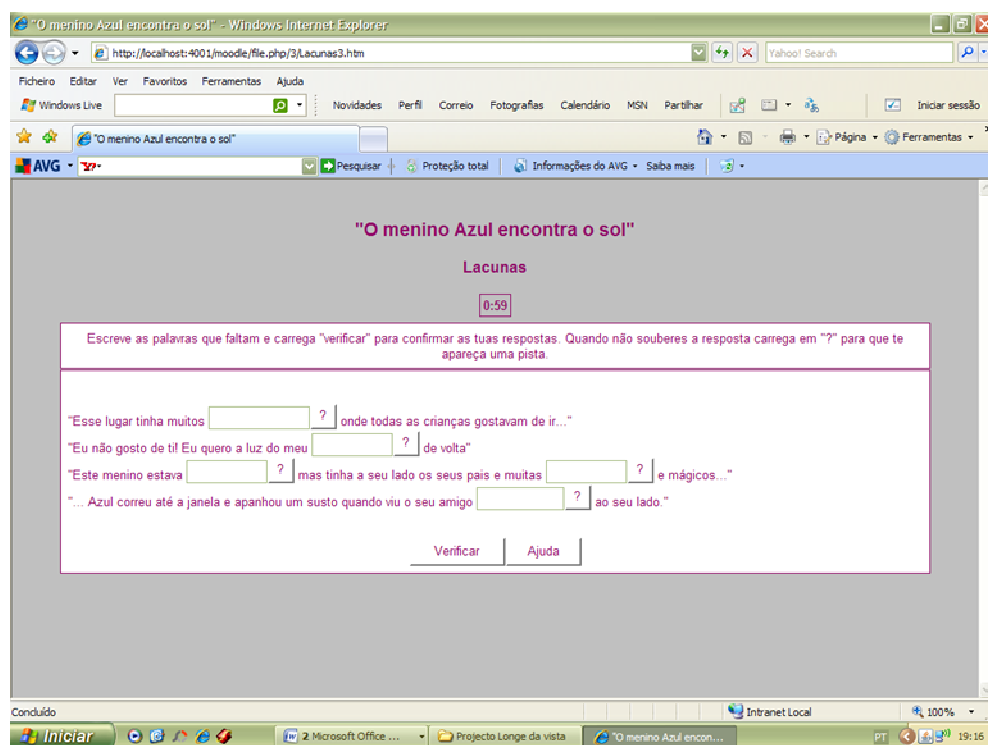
"O menino Azul encontra o sol" - Windows Internet Explorer

http://localhost:4001/moodle/file.php/3/Lacunas3.htm

Yahoo! Search

Ficheiro Editar Ver Favoritos Ferramentas Ajuda

Windows Live

Novidades Perfil Correio Fotografias Calendário MSN Partilhar

Iniciar sessão

"O menino Azul encontra o sol"

Página Ferramentas

AVG

Pesquisar Proteção total Informações do AVG Saiba mais

"O menino Azul encontra o sol"

Lacunas

0:59

Escreve as palavras que faltam e carrega "verificar" para confirmar as tuas respostas. Quando não souberes a resposta carrega em "?" para que te apareça uma pista.

"Esse lugar tinha muitos [ ] ? onde todas as crianças gostavam de ir..."

"Eu não gosto de ti! Eu quero a luz do meu [ ] ? de volta"

"Este menino estava [ ] ? mas tinha a seu lado os seus pais e muitas [ ] ? e mágicos..."

"... Azul correu até a janela e apanhou um susto quando viu o seu amigo [ ] ? ao seu lado."

Verificar Ajuda

Concluído

Intranet Local

100%

Iniciar

2 Microsoft Office ...

Projecto Longe da vista

"O menino Azul encon...

PT

19:16